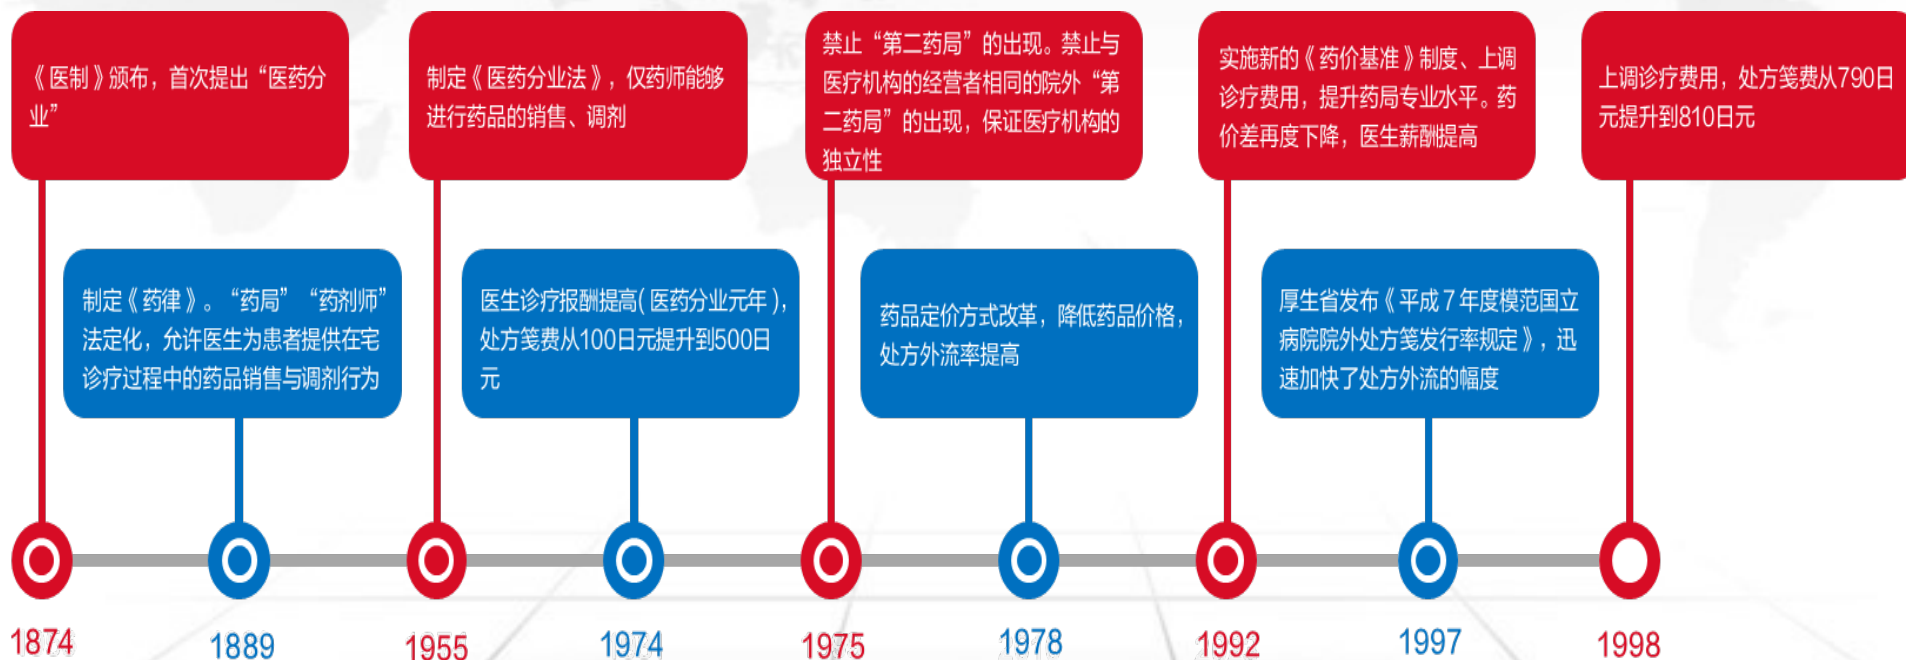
《医制》颁布，首次提出“医药分业”

制定《医药分业法》，仅药师能够进行药品的销售、调剂

禁止“第二药局”的出现。禁止与医疗机构的经营者相同的院外“第二药局”的出现，保证医疗机构的独立性

实施新的《药价基准》制度、上调诊疗费用，提升药局专业水平。药价差再度下降，医生薪酬提高

上调诊疗费用，处方笺费从790日元提升到810日元

制定《药律》。“药局”“药剂师”法定化，允许医生为患者提供在宅诊疗过程中的药品销售与调剂行为

医生诊疗报酬提高(医药分业元年)，处方笺费从100日元提升到500日元

药品定价方式改革，降低药品价格，处方外流率提高

厚生省发布《平成7年度模范国立病院院外处方笺发行率规定》，迅速加快了处方外流的幅度

1874

1889

1955

1974

1975

1978

1992

1997

1998